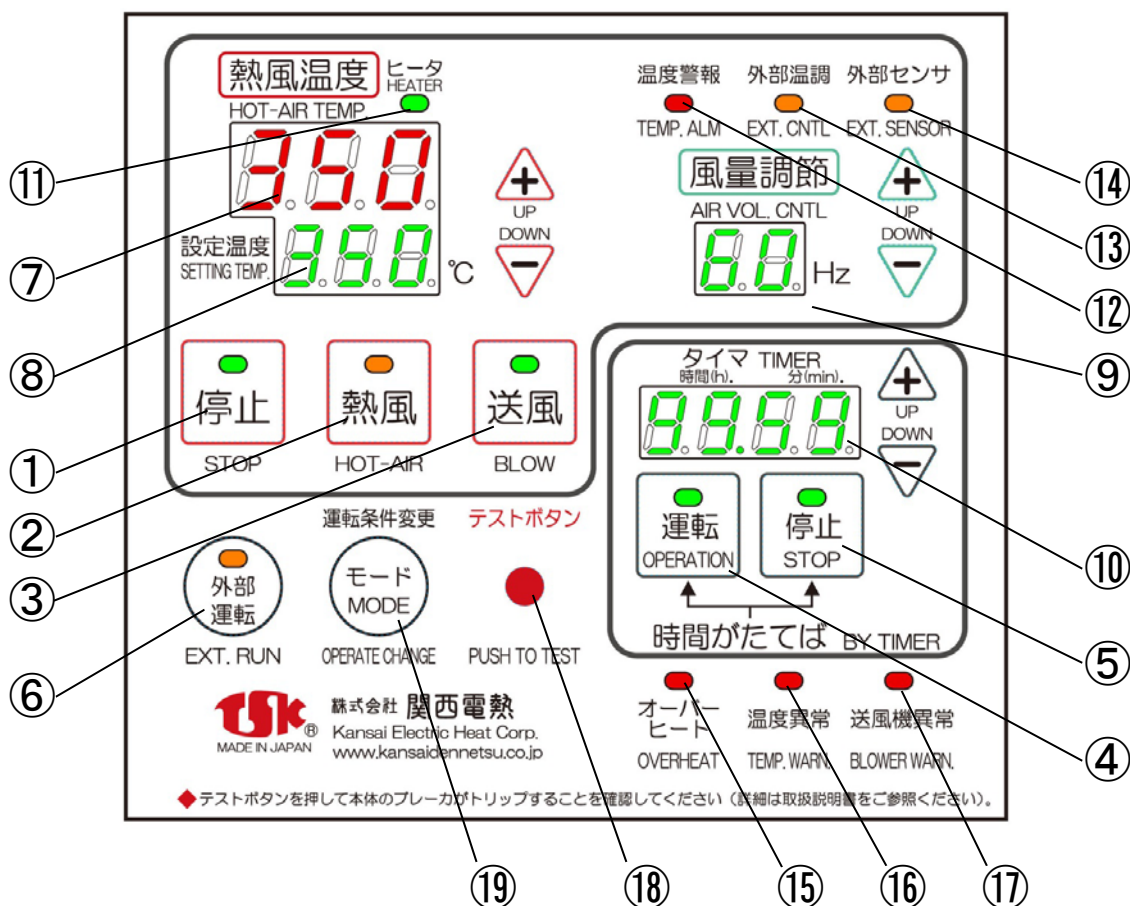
熱風温度 ヒータ HEATER
HOT-AIR TEMP.
350
設定温度 SETTING TEMP.
350 ℃
UP
DOWN

温度警報 TEMP. ALM
外部温調 EXT. CNTL
外部センサ EXT. SENSOR
風量調節
AIR VOL. CNTL
60 Hz
UP
DOWN

停止 STOP
熱風 HOT-AIR
送風 BLOW

タイマ TIMER
時間(h). 分(min).
99.59
UP
DOWN
運転 OPERATION
停止 STOP
時間がたてば BY TIMER

運転条件変更
テストボタン
外部運転 EXT. RUN
モード MODE
OPERATE CHANGE
PUSH TO TEST

TSK® MADE IN JAPAN
株式会社 関西電熱
Kansai Electric Heat Corp.
www.kansaidennetsu.co.jp

オーバーヒート OVERHEAT
温度異常 TEMP. WARN.
送風機異常 BLOWER WARN.

◆テストボタンを押して本体のブレーカがトリップすることを確認してください（詳細は取扱説明書をご参照ください）。

⑪ ⑦ ⑧ ① ② ③ ⑥ ⑭ ⑬ ⑫ ⑨ ⑩ ⑤ ④ ⑲ ⑱ ⑮ ⑯ ⑰